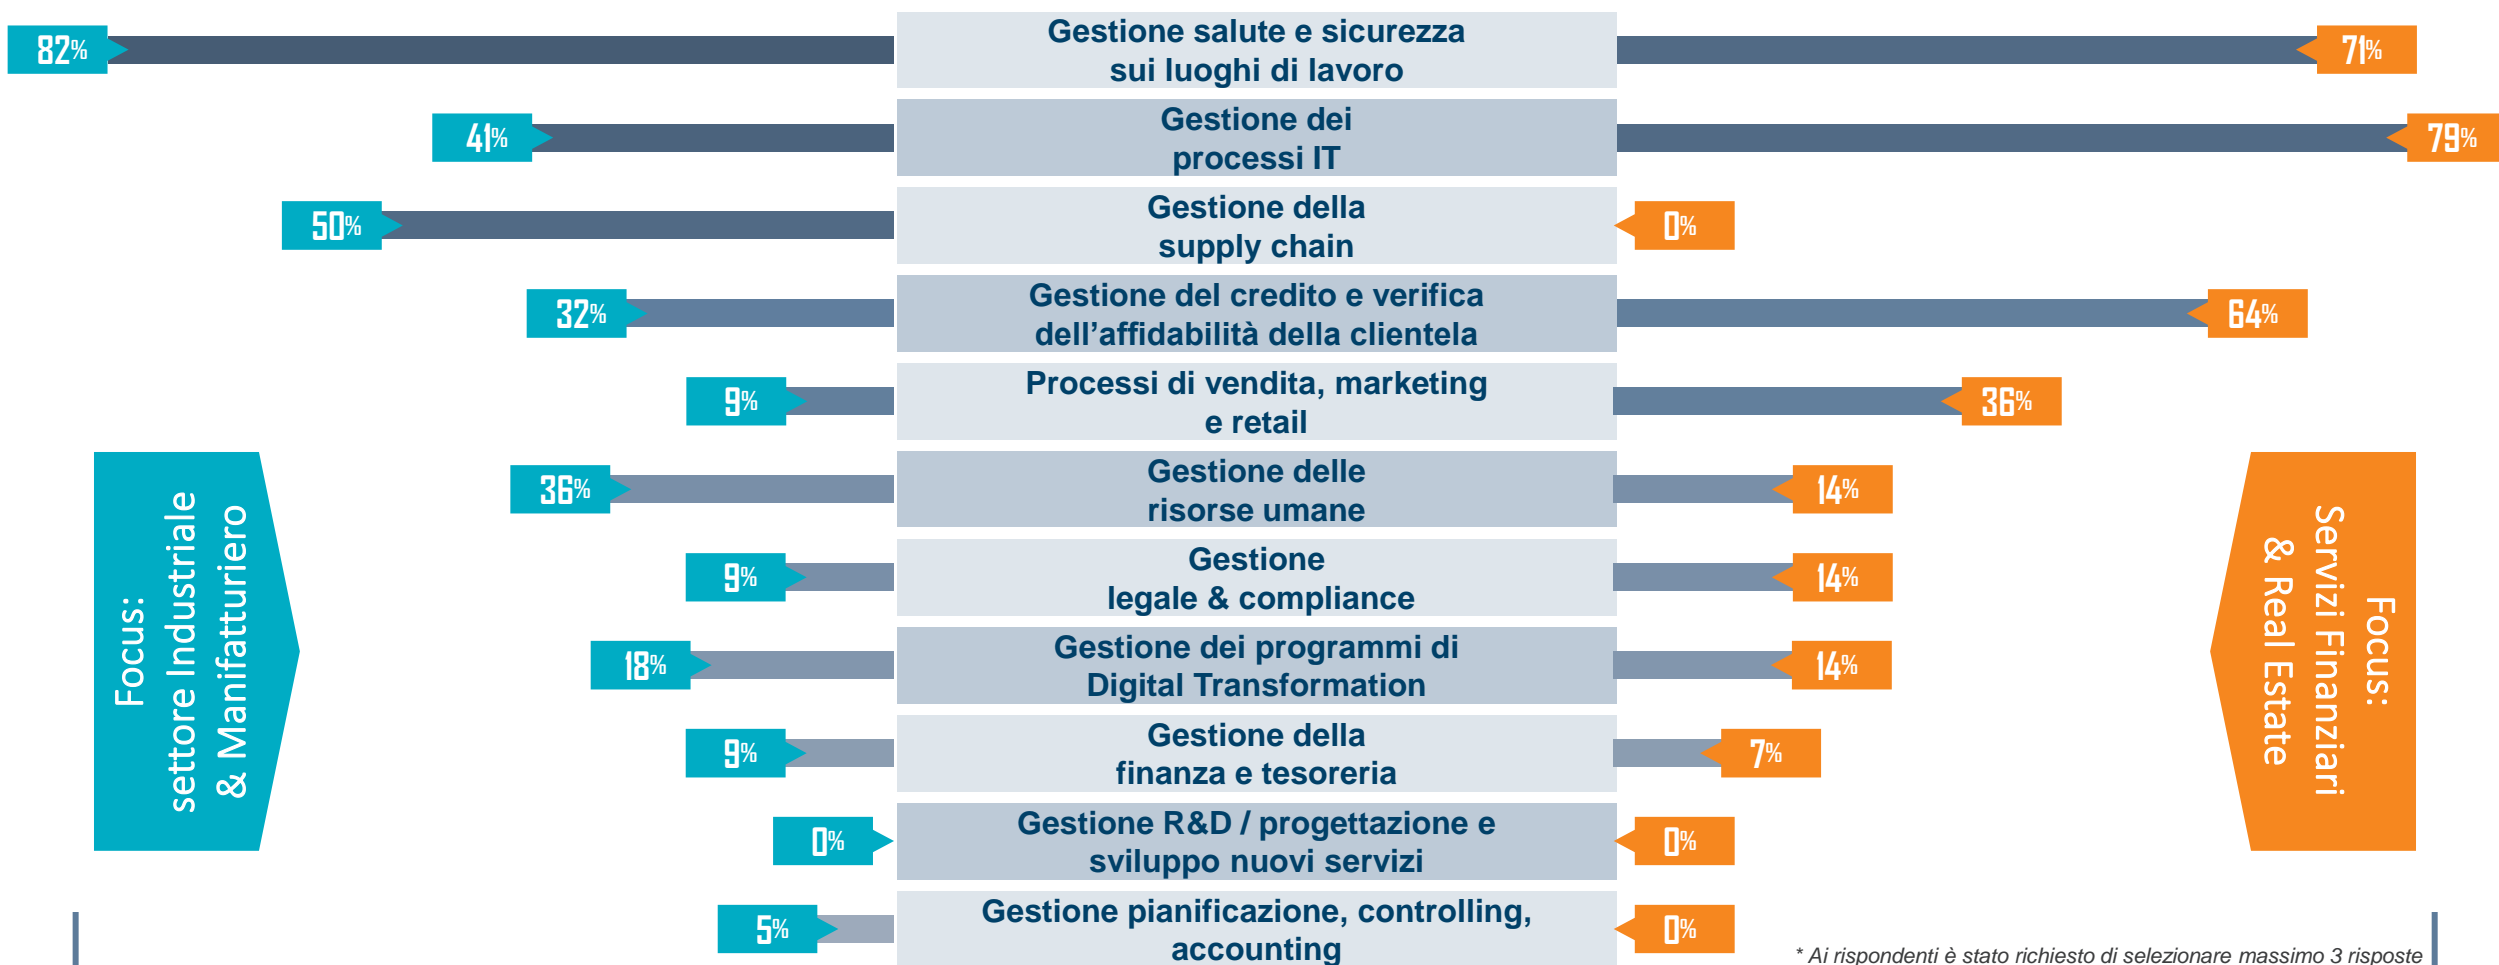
82% Gestione salute e sicurezza sui luoghi di lavoro 71%

41% Gestione dei processi IT 79%

50% Gestione della supply chain 0%

32% Gestione del credito e verifica dell'affidabilità della clientela 64%

9% Processi di vendita, marketing e retail 36%

36% Gestione delle risorse umane 14%

9% Gestione legale & compliance 14%

18% Gestione dei programmi di Digital Transformation 14%

9% Gestione della finanza e tesoreria 7%

0% Gestione R&D / progettazione e sviluppo nuovi servizi 0%

5% Gestione pianificazione, controlling, accounting 0%

Focus: settore Industriale & Manifatturiero

Focus: Servizi Finanziari & Real Estate

* Ai rispondenti è stato richiesto di selezionare massimo 3 risposte